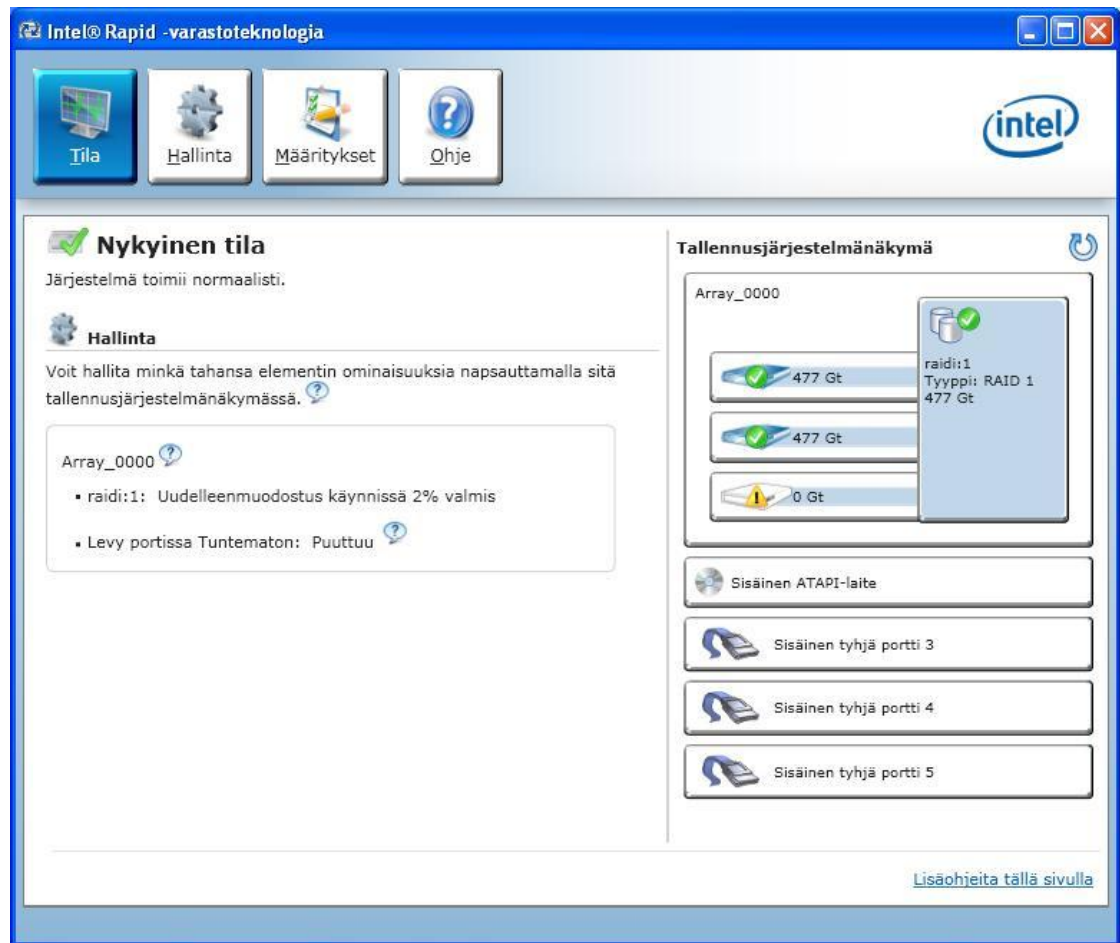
Intel® Rapid -varastoteknologia

Tila
Hallinta
Määritykset
Ohje

intel

Nykyinen tila
Järjestelmä toimii normaalisti.

Hallinta
Voit hallita minkä tahansa elementin ominaisuuksia napsauttamalla sitä tallennusjärjestelmänäkymässä.

Array_0000
• raidi:1: Uudelleenmuodostus käynnissä 2% valmis
• Levy portissa Tuntematon: Puuttuu

Tallennusjärjestelmänäkymä

Array_0000
477 Gt
477 Gt
0 Gt
raidi:1
Tyyppi: RAID 1
477 Gt

Sisäinen ATAPI-laite
Sisäinen tyhjä portti 3
Sisäinen tyhjä portti 4
Sisäinen tyhjä portti 5

Lisäohjeita tällä sivulla